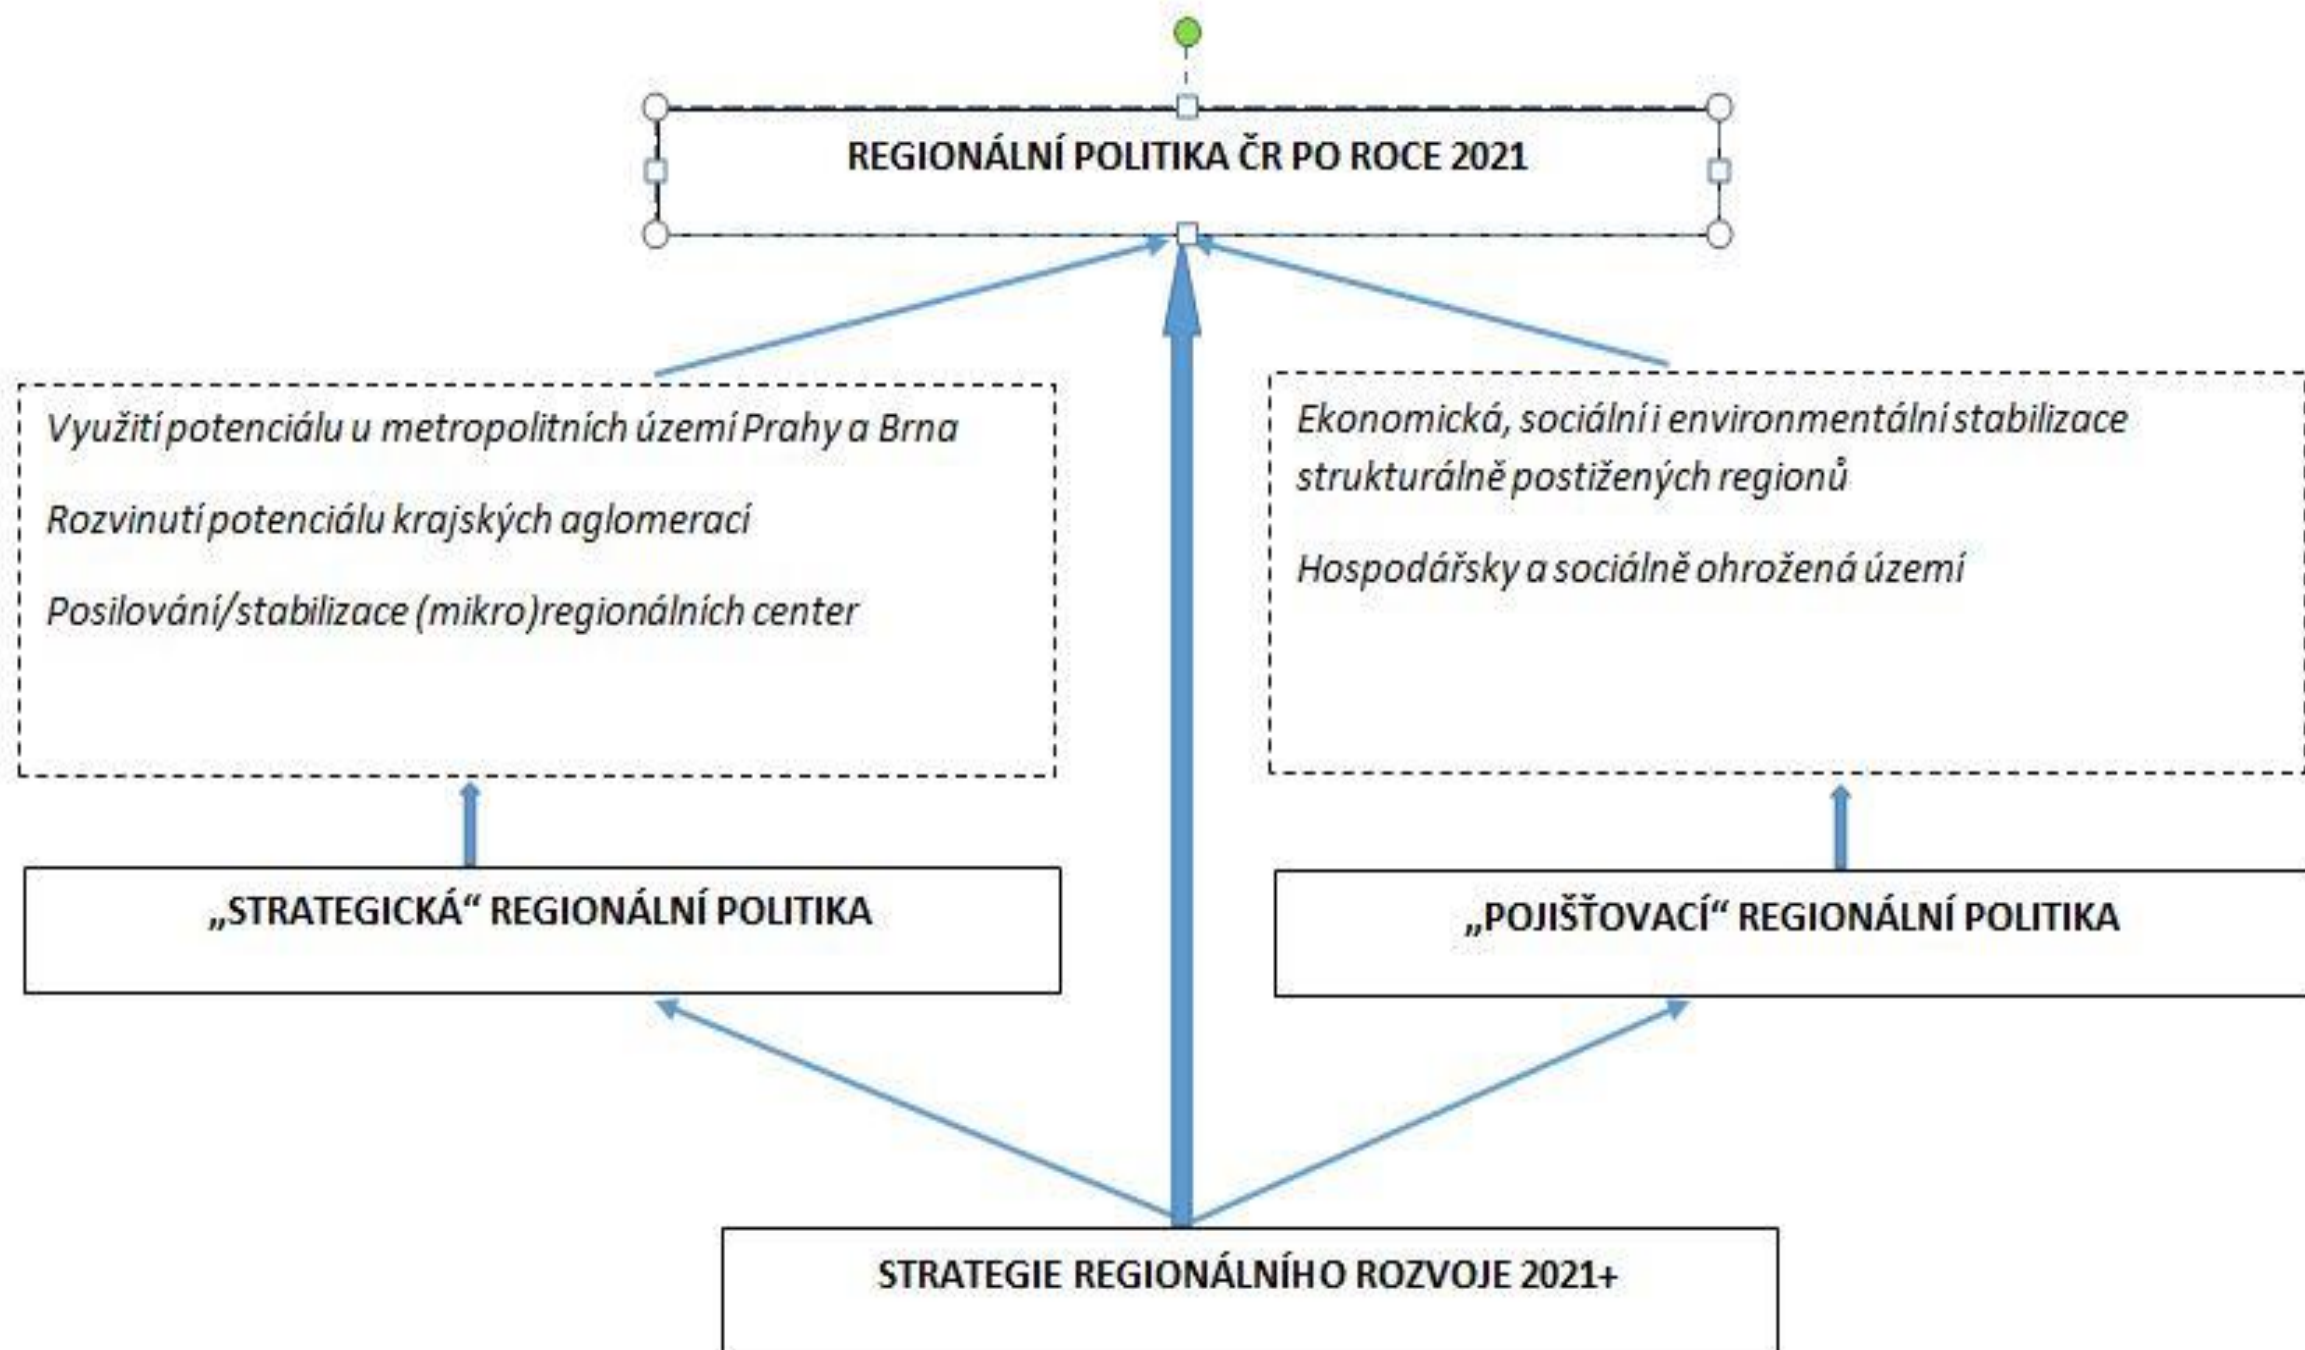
REGIONÁLNÍ POLITIKA ČR PO ROCE 2021

Využití potenciálu u metropolitních území Prahy a Brna

Rozvinutí potenciálu krajských aglomerací

Posilování/stabilizace (mikro)regionálních center

Ekonomická, sociální i environmentální stabilizace strukturálně postižených regionů

Hospodářsky a sociálně ohrožená území

„STRATEGICKÁ" REGIONÁLNÍ POLITIKA

„POJIŠŤOVACÍ" REGIONÁLNÍ POLITIKA

STRATEGIE REGIONÁLNÍHO ROZVOJE 2021+